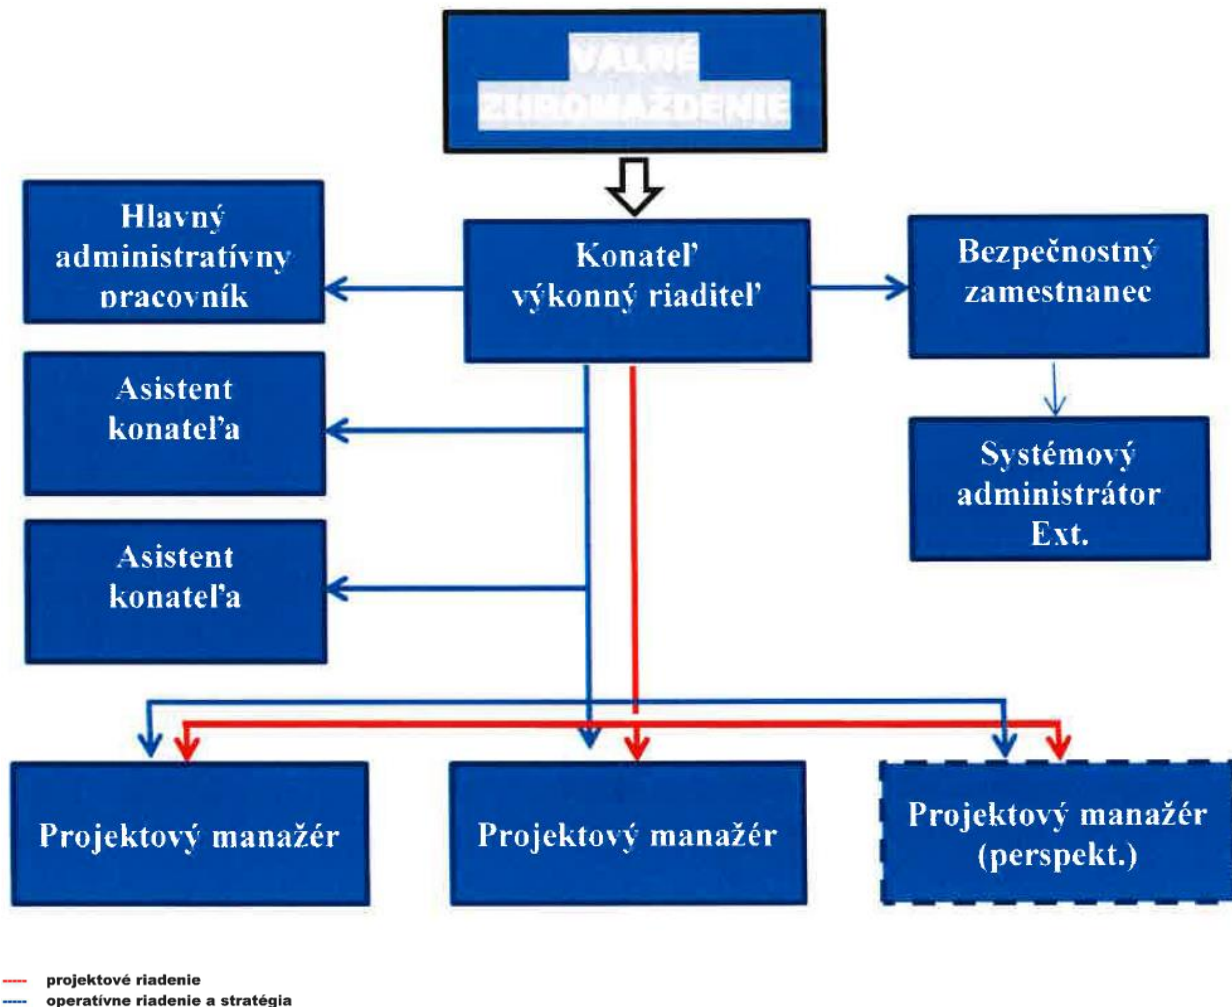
VALNÉ ZHROMAŽDENIE

Hlavný administratívny pracovník

Konateľ výkonný riaditeľ

Bezpečnostný zamestnanec

Asistent konateľa

Systémový administrátor Ext.

Asistent konateľa

Projektový manažér

Projektový manažér

Projektový manažér (perspekt.)

---- projektové riadenie
---- operatívne riadenie a stratégia